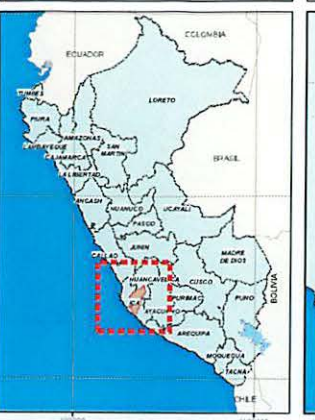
ECUADOR
COLOMBIA
TUMBES
PIURA
AMAZONAS
LORETO
LAMBAYEQUE
CAJAMARCA
SAN MARTIN
LA LIBERTAD
BRASIL
ANCASH
HUANUCO
UCAYALI
PASCO
JUNIN
CALLAO
MADRE DE DIOS
HUANCAVELICA
CUSCO
ICA
APURIMAC
AYACUCHO
PUNO
BOLIVIA
AREQUIPA
MOQUEGUA
TACNA
CHILE